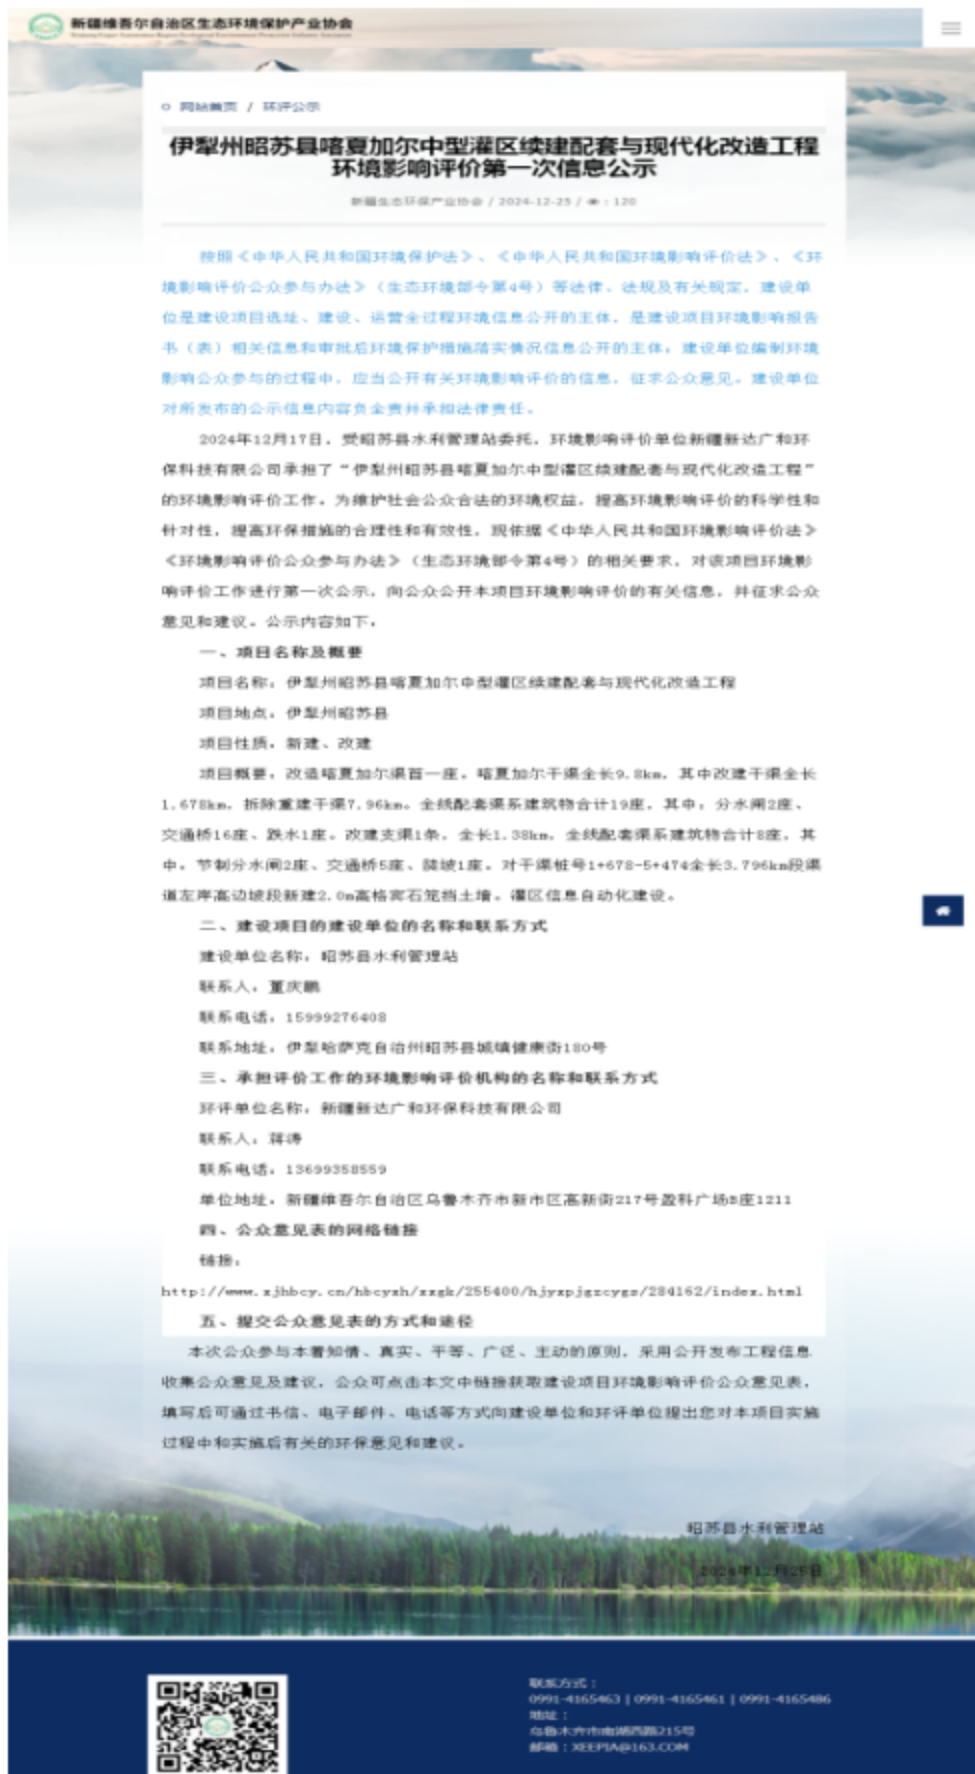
新疆维吾尔自治区生态环境保护产业协会

网站首页 / 环评公示

伊犁州昭苏县喀夏加尔中型灌区续建配套与现代化改造工程环境影响评价第一次信息公示

新疆生态环保产业协会 / 2024-12-25 / 👁：120

按照《中华人民共和国环境保护法》、《中华人民共和国环境影响评价法》、《环境影响评价公众参与办法》（生态环境部令第4号）等法律、法规及有关规定，建设单位是建设项目选址、建设、运营全过程环境信息公开的主体，是建设项目环境影响报告书（表）相关信息和审批后环境保护措施落实情况信息公开的主体，建设单位编制环境影响公众参与的过程中，应当公开有关环境影响评价的信息，征求公众意见，建设单位对所发布的公示信息内容负全责并承担法律责任。

2024年12月17日，受昭苏县水利管理站委托，环境影响评价单位新疆新达广和环保科技有限公司承担了"伊犁州昭苏县喀夏加尔中型灌区续建配套与现代化改造工程"的环境影响评价工作。为维护社会公众合法的环境权益，提高环境影响评价的科学性和针对性，提高环保措施的合理性和有效性，现依据《中华人民共和国环境影响评价法》《环境影响评价公众参与办法》（生态环境部令第4号）的相关要求，对该项目环境影响评价工作进行第一次公示，向公众公开本项目环境影响评价的有关信息，并征求公众意见和建议。公示内容如下：

一、项目名称及概要

项目名称：伊犁州昭苏县喀夏加尔中型灌区续建配套与现代化改造工程

项目地点：伊犁州昭苏县

项目性质：新建、改建

项目概要：改造喀夏加尔渠首一座，喀夏加尔干渠全长9.8km，其中改建干渠全长1.678km，拆除重建干渠7.96km，全线配套渠系建筑物合计19座，其中，分水闸2座、交通桥16座、跌水1座。改建支渠1条，全长1.38km，全线配套渠系建筑物合计8座，其中，节制分水闸2座、交通桥5座、陡坡1座。对干渠桩号1+678-5+474全长3.796km段渠道左岸高边坡段新建2.0m高格宾石笼挡土墙。灌区信息自动化建设。

二、建设项目的建设单位的名称和联系方式

建设单位名称：昭苏县水利管理站

联系人：董庆鹏

联系电话：15999276408

联系地址：伊犁哈萨克自治州昭苏县城镇健康街180号

三、承担评价工作的环境影响评价机构的名称和联系方式

环评单位名称：新疆新达广和环保科技有限公司

联系人：蒋涛

联系电话：13699358559

单位地址：新疆维吾尔自治区乌鲁木齐市新市区高新街217号盈科广场B座1211

四、公众意见表的网络链接

链接：

http://www.xjhbcy.cn/hbcyxh/xxgk/255400/hjyxpjgzcygs/284162/index.html

五、提交公众意见表的方式和途径

本次公众参与本着知情、真实、平等、广泛、主动的原则，采用公开发布工程信息收集公众意见及建议，公众可点击本文中链接获取建设项目环境影响评价公众意见表，填写后可通过书信、电子邮件、电话等方式向建设单位和环评单位提出您对本项目实施过程中和实施后有关的环保意见和建议。

昭苏县水利管理站

2024年12月25日

联系方式：
0991-4165463 | 0991-4165461 | 0991-4165486
地址：
乌鲁木齐市南湖西路215号
邮箱：XEEPIA@163.COM